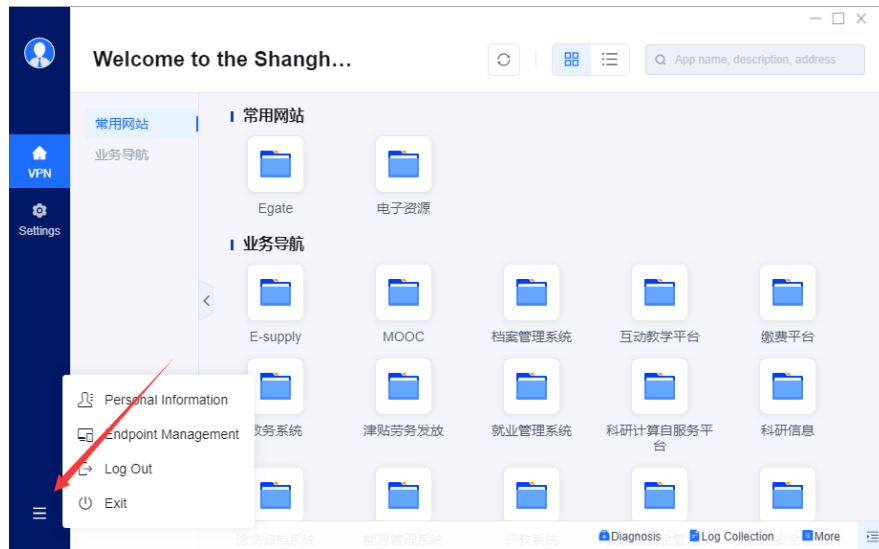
VPN
Settings

Welcome to the Shangh...

App name, description, address

常用网站
业务导航

常用网站
Egate
电子资源

业务导航
E-supply
MOOC
档案管理系统
互动教学平台
缴费平台
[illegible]教务系统
津贴劳务发放
就业管理系统
科研计算自服务平台
科研信息
论文归档系统
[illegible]源管理系统
评教系统
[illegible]

Personal Information
Endpoint Management
Log Out
Exit

Diagnosis
Log Collection
More